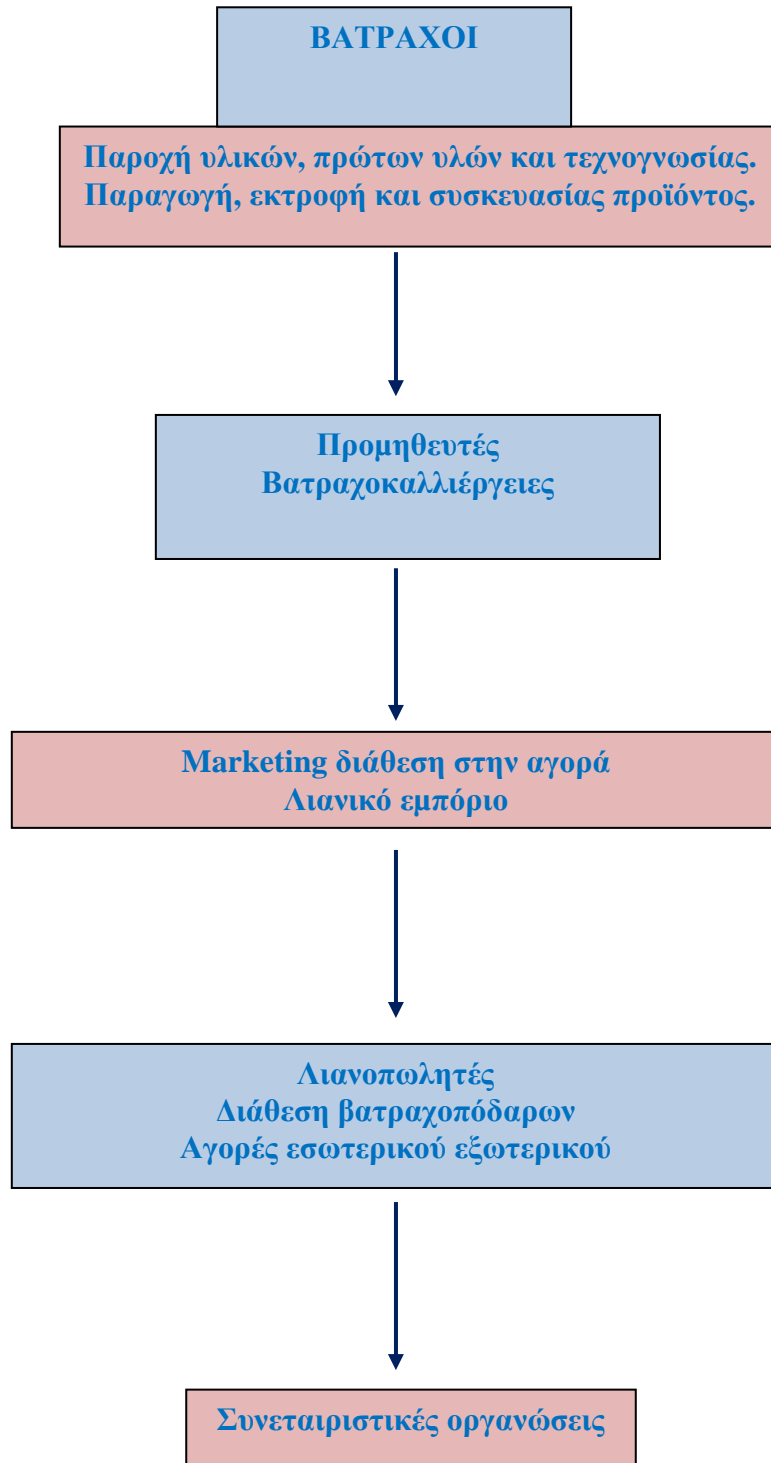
ΒΑΤΡΑΧΟΙ

Παροχή υλικών, πρώτων υλών και τεχνογνωσίας.
Παραγωγή, εκτροφή και συσκευασίας προϊόντος.

Προμηθευτές
Βατραχοκαλλιέργειες

Marketing διάθεση στην αγορά
Λιανικό εμπόριο

Λιανοπωλητές
Διάθεση βατραχοπόδαρων
Αγορές εσωτερικού εξωτερικού

Συνεταιριστικές οργανώσεις